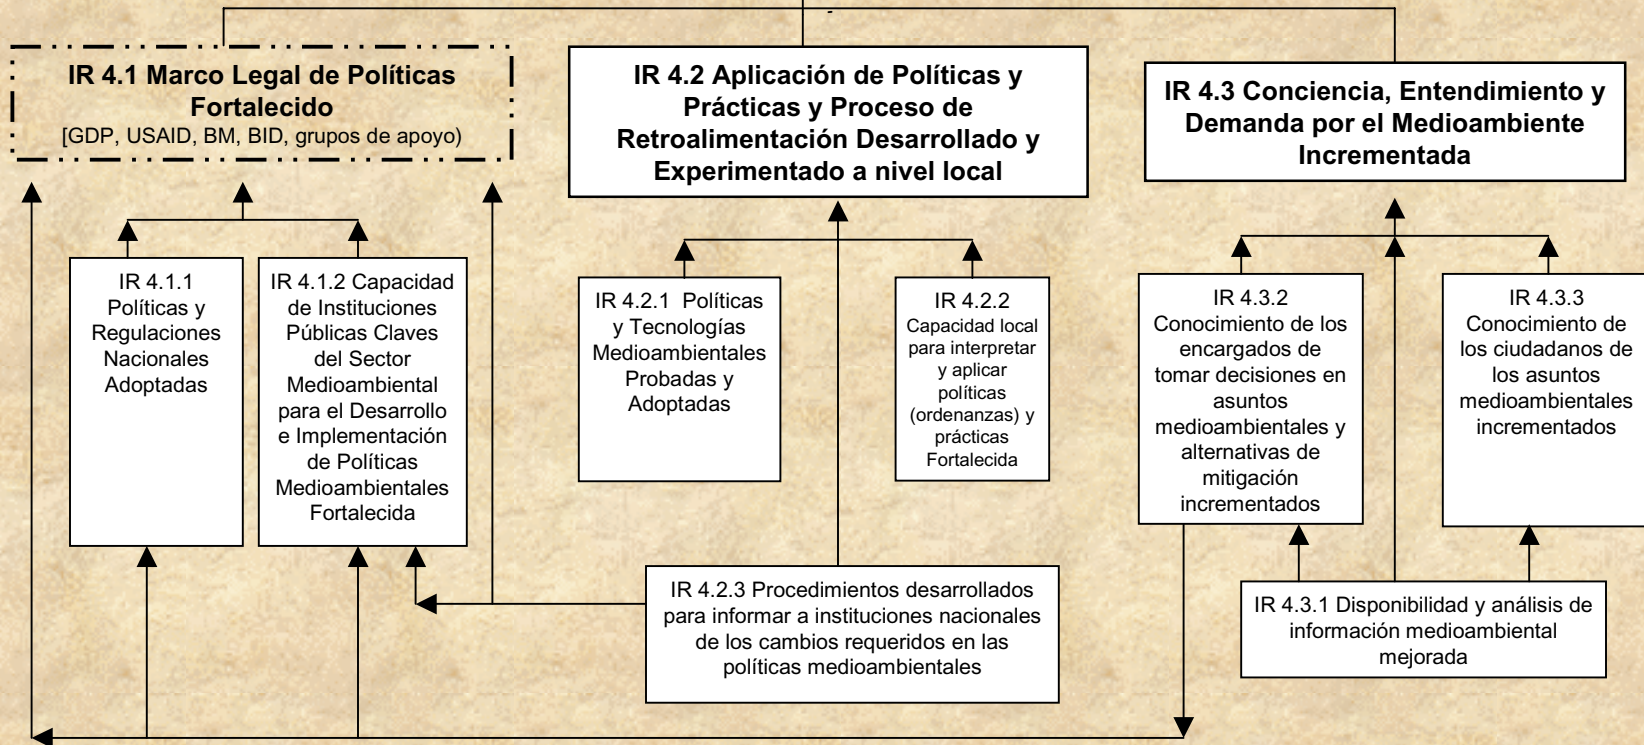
IR 4.1 Marco Legal de Políticas Fortalecido
[GDP, USAID, BM, BID, grupos de apoyo)

IR 4.2 Aplicación de Políticas y Prácticas y Proceso de Retroalimentación Desarrollado y Experimentado a nivel local

IR 4.3 Conciencia, Entendimiento y Demanda por el Medioambiente Incrementada

IR 4.1.1 Políticas y Regulaciones Nacionales Adoptadas

IR 4.1.2 Capacidad de Instituciones Públicas Claves del Sector Medioambiental para el Desarrollo e Implementación de Políticas Medioambientales Fortalecida

IR 4.2.1 Políticas y Tecnologías Medioambientales Probadas y Adoptadas

IR 4.2.2 Capacidad local para interpretar y aplicar políticas (ordenanzas) y prácticas Fortalecida

IR 4.3.2 Conocimiento de los encargados de tomar decisiones en asuntos medioambientales y alternativas de mitigación incrementados

IR 4.3.3 Conocimiento de los ciudadanos de los asuntos medioambientales incrementados

IR 4.2.3 Procedimientos desarrollados para informar a instituciones nacionales de los cambios requeridos en las políticas medioambientales

IR 4.3.1 Disponibilidad y análisis de información medioambiental mejorada